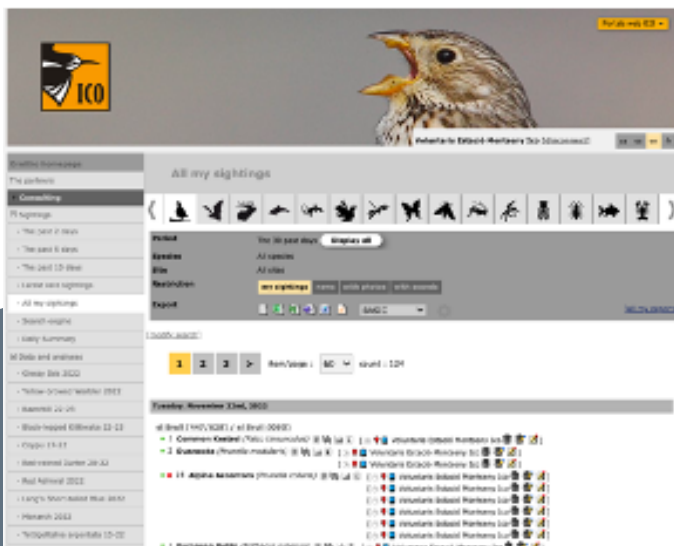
Portals web ICO

ICO

Voluntario Estació Montseny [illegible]

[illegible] homepage
The partners
Consulting
All sightings
- The past 2 days
- The past 5 days
- The past 15 days
- Latest rare sightings
- All my sightings
- Search engine
- Daily Summary
All Data and analyses
- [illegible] 2022
- Yellow-browed Warbler 2022
- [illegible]
- Black-headed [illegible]
- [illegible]
- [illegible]
- Red Admiral 2022
- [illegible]
- Monarch 2022
- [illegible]

All my sightings

Period: The 30 past days [Display all]
Species: All species
Site: All sites
Restriction: my sightings | none | with photos | with sounds
Export

[Modify search]

1 2 3 >   Item/page : 50   count : 104

Tuesday, November 22nd, 2022

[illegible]
- 1 Common Kestrel (Falco tinnunculus) Voluntario Estació Montseny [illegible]
- 2 Dunnock (Prunella modularis) Voluntario Estació Montseny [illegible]
Voluntario Estació Montseny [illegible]
- 15 Alpine Accentor (Prunella collaris) Voluntario Estació Montseny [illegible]
Voluntario Estació Montseny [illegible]
Voluntario Estació Montseny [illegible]
Voluntario Estació Montseny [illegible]
Voluntario Estació Montseny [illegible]
Voluntario Estació Montseny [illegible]
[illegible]